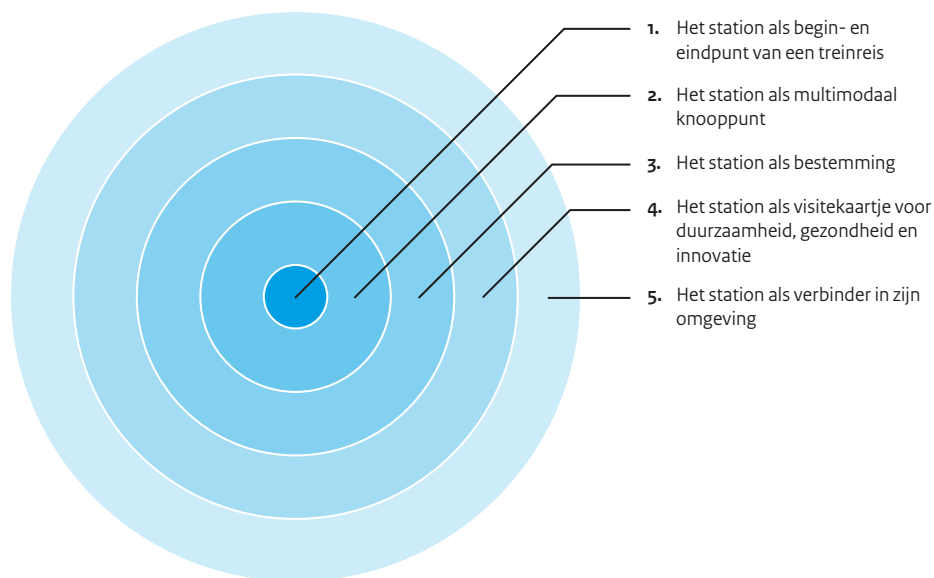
1. Het station als begin- en eindpunt van een treinreis

2. Het station als multimodaal knooppunt

3. Het station als bestemming

4. Het station als visitekaartje voor duurzaamheid, gezondheid en innovatie

5. Het station als verbinder in zijn omgeving